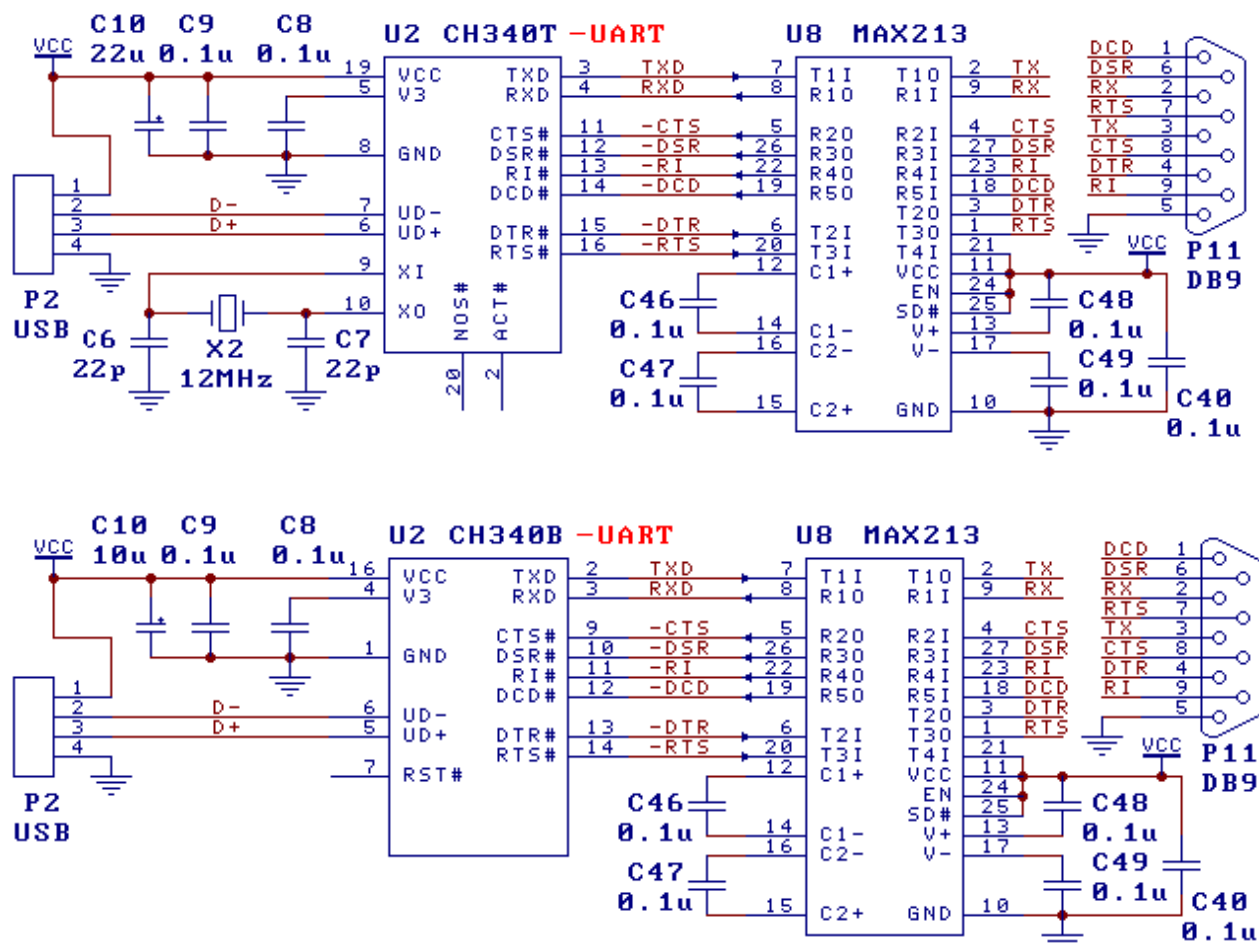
VCC C10 22u C9 0.1u C8 0.1u

U2 CH340T -UART

19 VCC
5 V3
8 GND
7 UD-
6 UD+
9 XI
10 XO
TXD 3
RXD 4
CTS# 11
DSR# 12
RI# 13
DCD# 14
DTR# 15
RTS# 16
NOS# 20
ACT# 2

TXD RXD -CTS -DSR -RI -DCD -DTR -RTS

D- D+

1 2 3 4

P2 USB

C6 22p X2 12MHz C7 22p

U8 MAX213

7 T1I
8 R1O
5 R2O
26 R3O
22 R4O
19 R5O
6 T2I
20 T3I
12 C1+
14 C1-
16 C2-
15 C2+
T1O 2 TX
R1I 9 RX
R2I 4 CTS
R3I 27 DSR
R4I 23 RI
R5I 18 DCD
T2O 3 DTR
T3O 1 RTS
T4I 21
VCC 11
EN 24
SD# 25
V+ 13
V- 17
GND 10

C46 0.1u
C47 0.1u
C48 0.1u
C49 0.1u
C40 0.1u
VCC

DCD 1
DSR 6
RX 2
RTS 7
TX 3
CTS 8
DTR 4
RI 9
5

P11 DB9

VCC C10 10u C9 0.1u C8 0.1u

U2 CH340B -UART

16 VCC
4 V3
1 GND
6 UD-
5 UD+
7 RST#
TXD 2
RXD 3
CTS# 9
DSR# 10
RI# 11
DCD# 12
DTR# 13
RTS# 14

TXD RXD -CTS -DSR -RI -DCD -DTR -RTS

D- D+

1 2 3 4

P2 USB

U8 MAX213

7 T1I
8 R1O
5 R2O
26 R3O
22 R4O
19 R5O
6 T2I
20 T3I
12 C1+
14 C1-
16 C2-
15 C2+
T1O 2 TX
R1I 9 RX
R2I 4 CTS
R3I 27 DSR
R4I 23 RI
R5I 18 DCD
T2O 3 DTR
T3O 1 RTS
T4I 21
VCC 11
EN 24
SD# 25
V+ 13
V- 17
GND 10

C46 0.1u
C47 0.1u
C48 0.1u
C49 0.1u
C40 0.1u
VCC

DCD 1
DSR 6
RX 2
RTS 7
TX 3
CTS 8
DTR 4
RI 9
5

P11 DB9